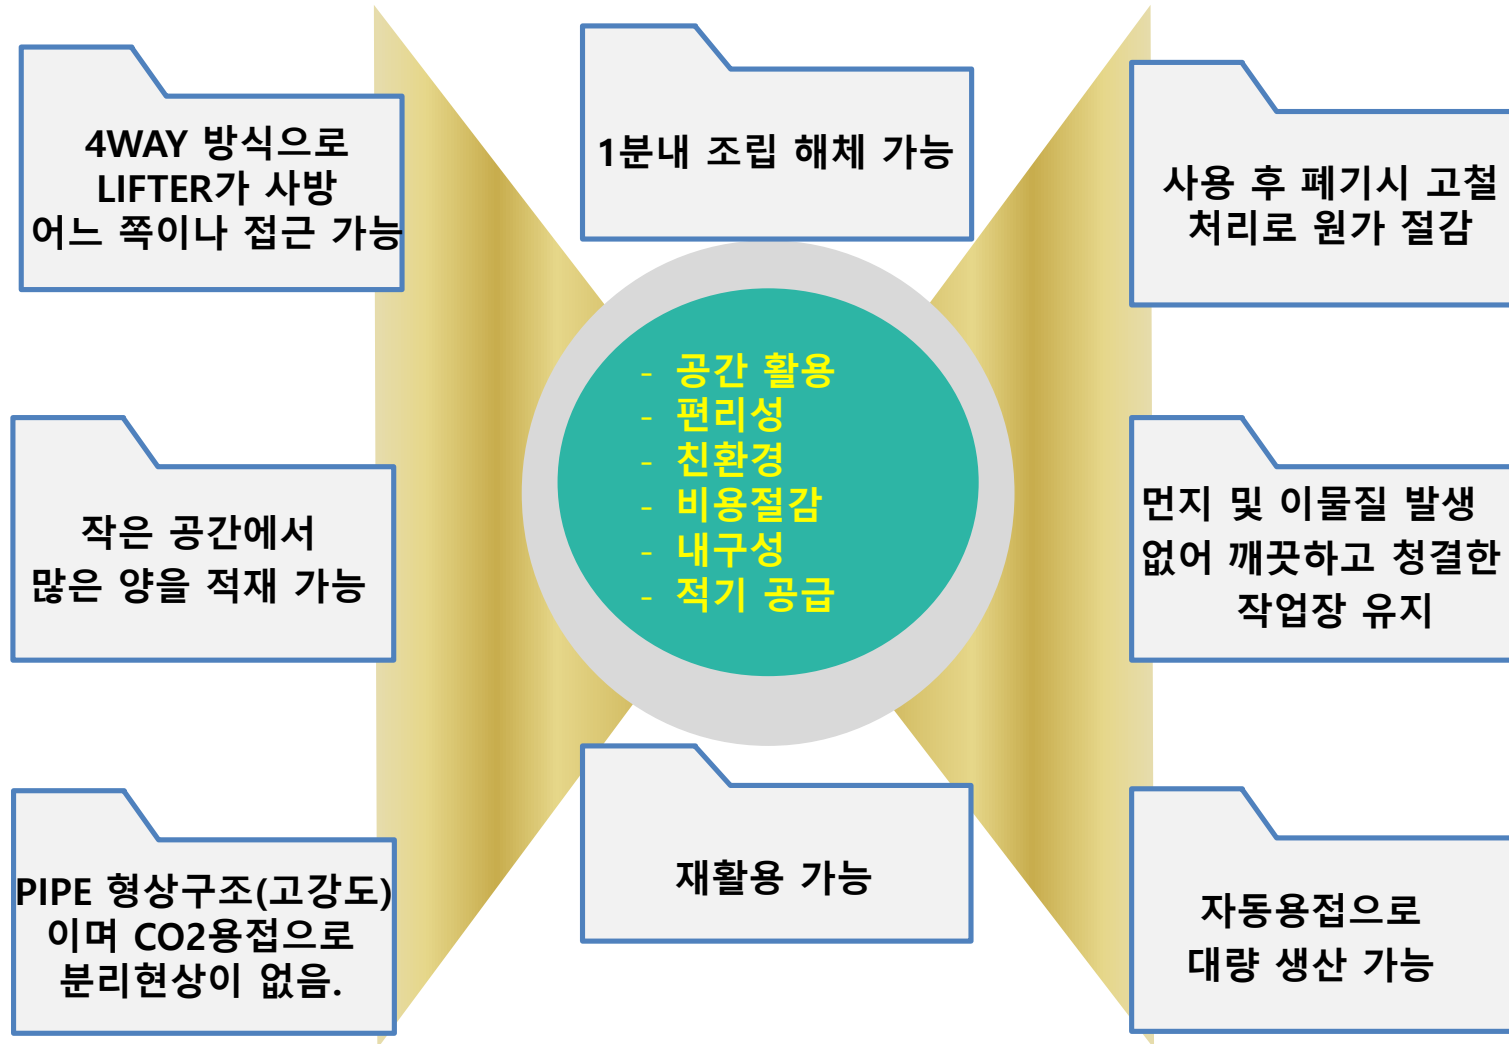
4WAY 방식으로 LIFTER가 사방 어느 쪽이나 접근 가능

1분내 조립 해체 가능

사용 후 폐기시 고철 처리로 원가 절감

- 공간 활용
- 편리성
- 친환경
- 비용절감
- 내구성
- 적기 공급

작은 공간에서 많은 양을 적재 가능

먼지 및 이물질 발생 없어 깨끗하고 청결한 작업장 유지

PIPE 형상구조(고강도)이며 CO2용접으로 분리현상이 없음.

재활용 가능

자동용접으로 대량 생산 가능